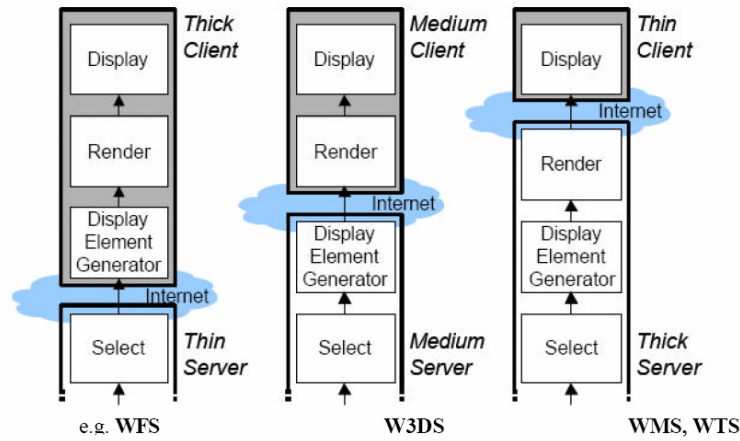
Thick Client

Display

Render

Display Element Generator

Internet

Select

Thin Server

e.g. WFS

Medium Client

Display

Render

Internet

Display Element Generator

Select

Medium Server

W3DS

Thin Client

Display

Internet

Render

Display Element Generator

Select

Thick Server

WMS, WTS